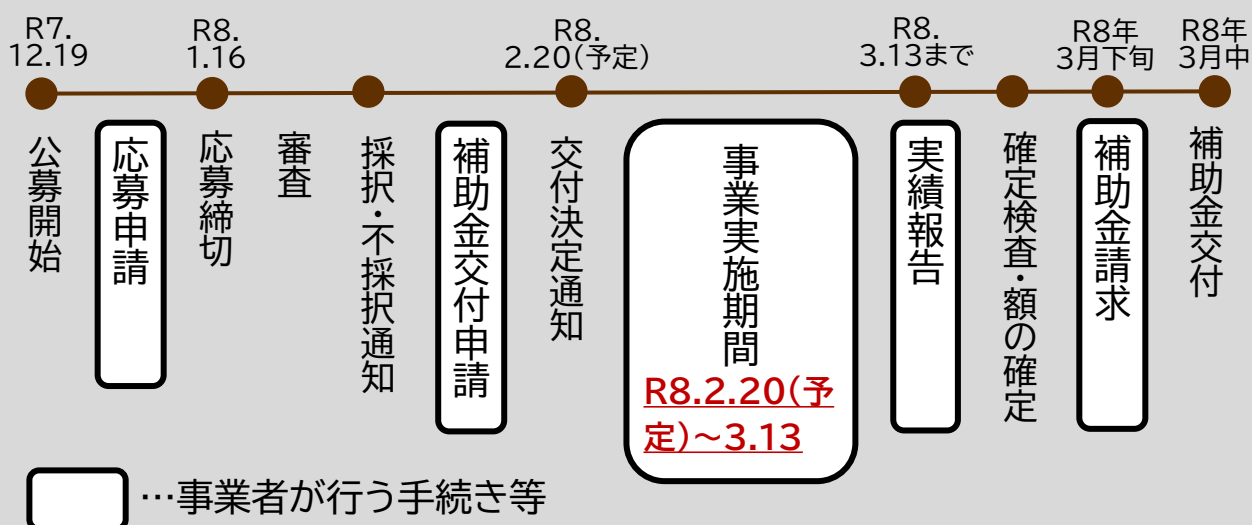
R7. 12.19
R8. 1.16
R8. 2.20(予定)
R8. 3.13まで
R8年 3月下旬
R8年 3月中

公募開始

応募申請

応募締切

審査

採択・不採択通知

補助金交付申請

交付決定通知

事業実施期間
R8.2.20(予定)～3.13

実績報告

確定検査・額の確定

補助金請求

補助金交付

…事業者が行う手続き等